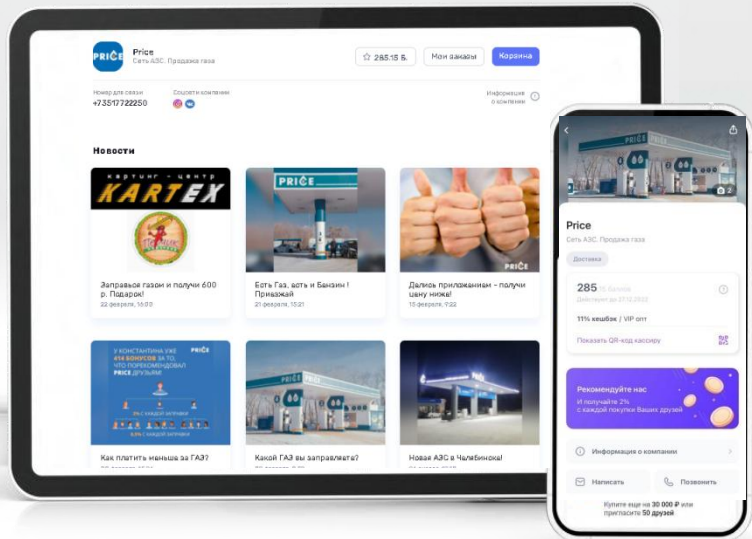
PRIČE

Price
Сеть АЗС. Продажа газа

285.15 Б.

Мои заказы

Корзина

Номер для связи
+73517722250

Соцсети компании

Информация о компании

Новости

картинг - центр
KARTEX

Заправься газом и получи 600 р. Подарок!
22 февраля, 15:00

PRIČE

Есть Газ, есть и Бензин ! Приезжай!
21 февраля, 15:21

PRIČE

Делись приложением - получи цену ниже!
15 февраля, 7:22

У КОНСТАНТИНА УЖЕ 414 БОНУСОВ ЗА ТО, ЧТО ПОРЕКОМЕНДОВАЛ PRICE ДРУЗЬЯМ

PRIČE

Как платить меньше за ГАЗ?

Какой ГАЗ вы заправляете?

Новая АЗС в Челябинске!

Price
Сеть АЗС. Продажа газа

Доставка

285 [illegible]
Действует до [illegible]

11% кешбэк / VIP отт

Показать QR-код кассиру

Рекомендуйте нас
И получайте 2% с каждой покупки Ваших друзей

Информация о компании

Написать

Позвонить

Купите еще на 30 000 ₽ или пригласите 50 друзей